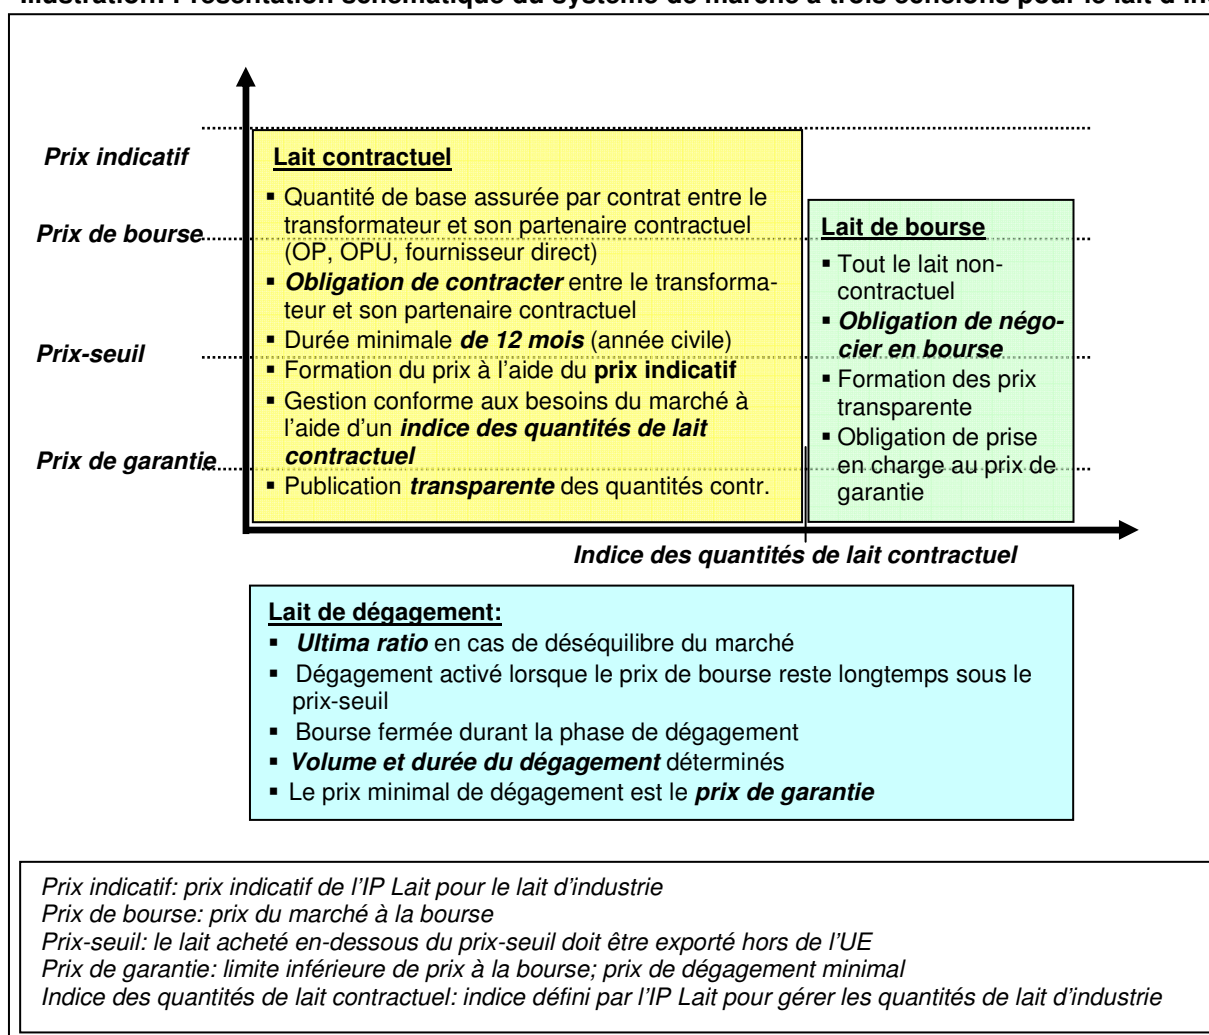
Illustration: Présentation schématique du système de marché à trois échelons pour le lait d'in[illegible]

Prix indicatif

Prix de bourse

Prix-seuil

Prix de garantie

Lait contractuel
▪ Quantité de base assurée par contrat entre le transformateur et son partenaire contractuel (OP, OPU, fournisseur direct)
▪ ***Obligation de contracter*** entre le transformateur et son partenaire contractuel
▪ Durée minimale ***de 12 mois*** (année civile)
▪ Formation du prix à l'aide du **prix indicatif**
▪ Gestion conforme aux besoins du marché à l'aide d'un ***indice des quantités de lait contractuel***
▪ Publication ***transparente*** des quantités contr.

Lait de bourse
▪ Tout le lait non-contractuel
▪ ***Obligation de négocier en bourse***
▪ Formation des prix transparente
▪ Obligation de prise en charge au prix de garantie

Indice des quantités de lait contractuel

Lait de dégagement:
▪ ***Ultima ratio*** en cas de déséquilibre du marché
▪ Dégagement activé lorsque le prix de bourse reste longtemps sous le prix-seuil
▪ Bourse fermée durant la phase de dégagement
▪ ***Volume et durée du dégagement*** déterminés
▪ Le prix minimal de dégagement est le ***prix de garantie***

Prix indicatif: prix indicatif de l'IP Lait pour le lait d'industrie
Prix de bourse: prix du marché à la bourse
Prix-seuil: le lait acheté en-dessous du prix-seuil doit être exporté hors de l'UE
Prix de garantie: limite inférieure de prix à la bourse; prix de dégagement minimal
Indice des quantités de lait contractuel: indice défini par l'IP Lait pour gérer les quantités de lait d'industrie